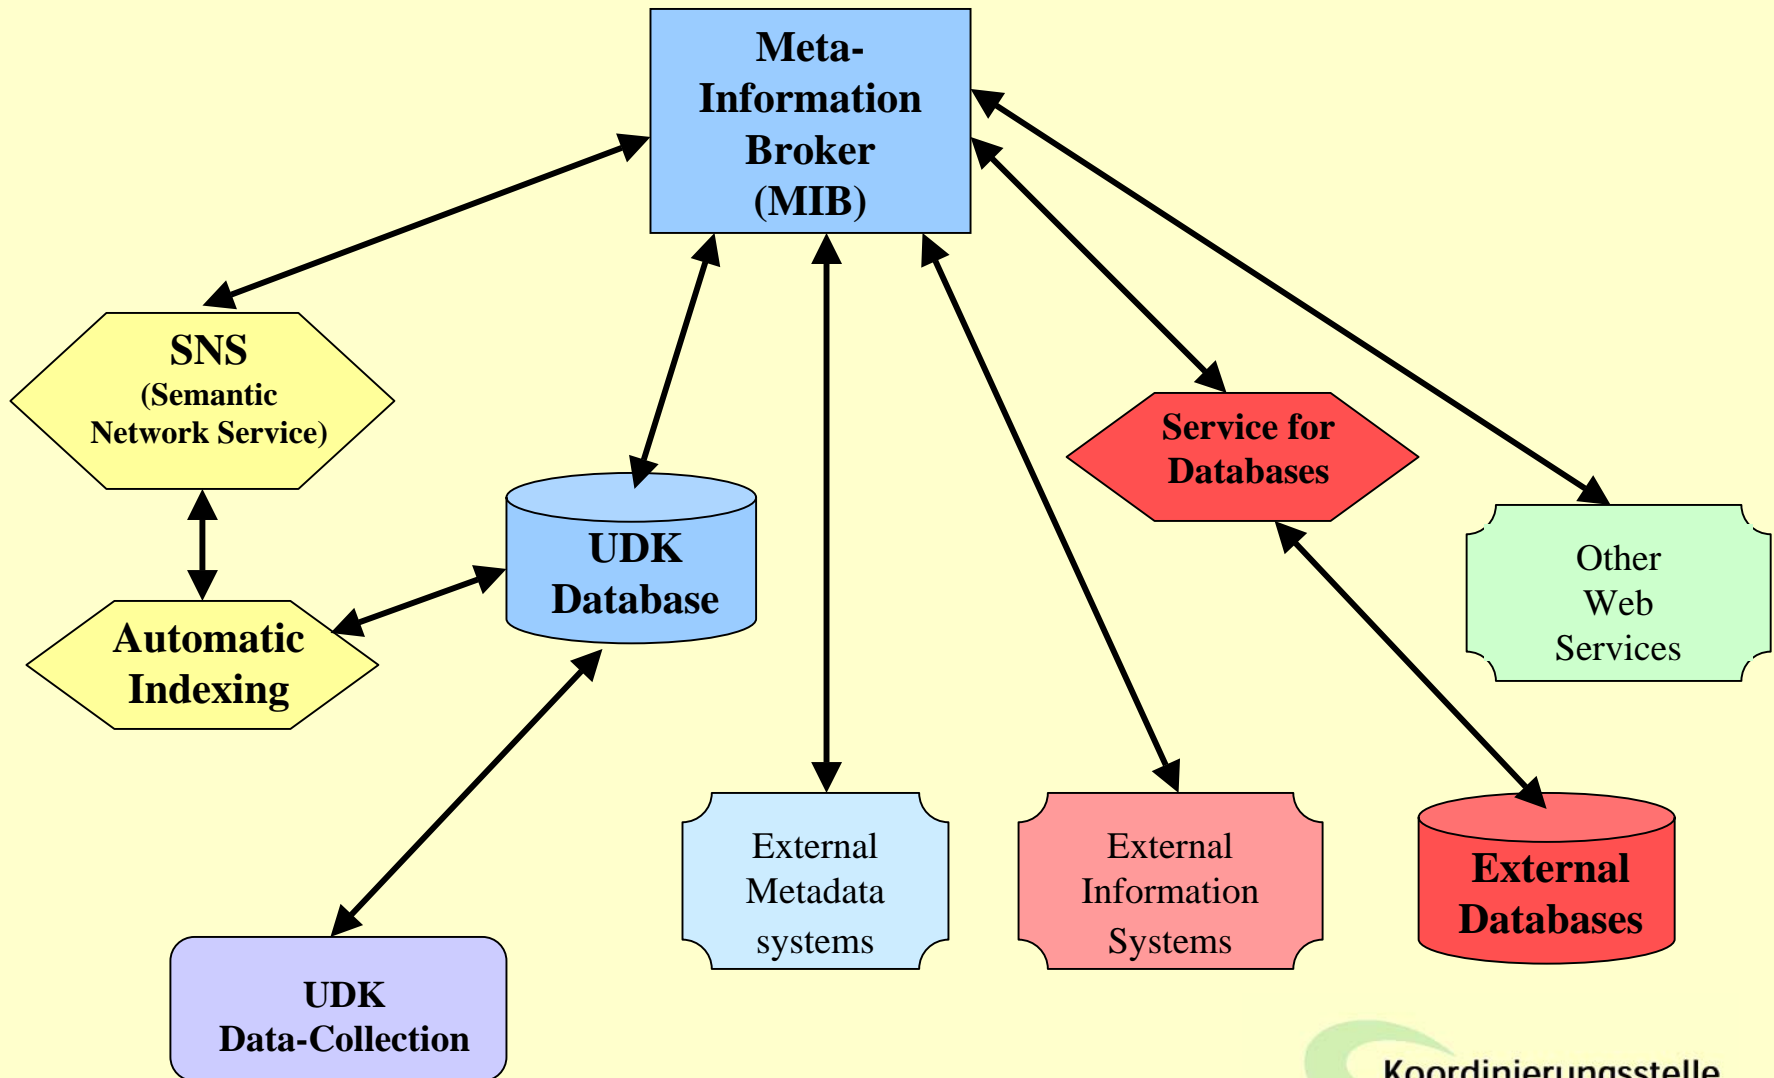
Meta-Information Broker (MIB)

SNS (Semantic Network Service)

Service for Databases

Other Web Services

UDK Database

Automatic Indexing

External Metadata systems

External Information Systems

External Databases

UDK Data-Collection

Koordinierungsstelle